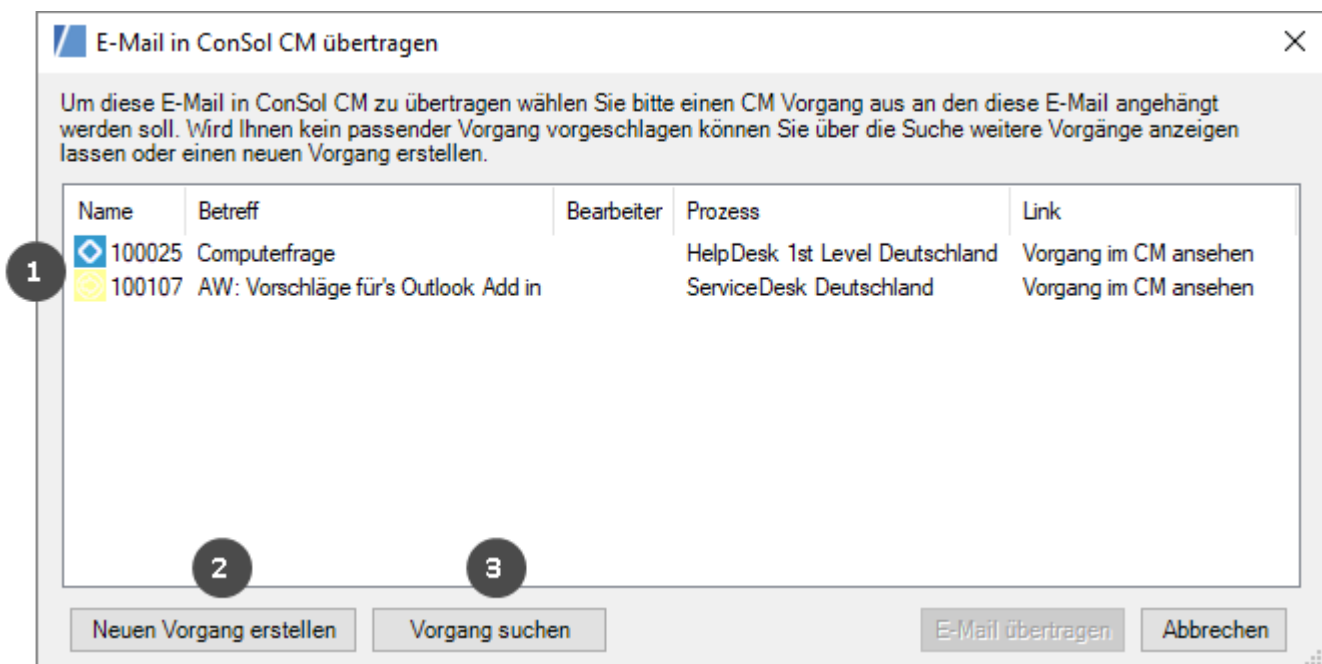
E-Mail in ConSol CM übertragen

X

Um diese E-Mail in ConSol CM zu übertragen wählen Sie bitte einen CM Vorgang aus an den diese E-Mail angehängt werden soll. Wird Ihnen kein passender Vorgang vorgeschlagen können Sie über die Suche weitere Vorgänge anzeigen lassen oder einen neuen Vorgang erstellen.

| Name | Betreff | Bearbeiter | Prozess | Link |
|---|---|---|---|---|
| 100025 | Computerfrage | | HelpDesk 1st Level Deutschland | Vorgang im CM ansehen |
| 100107 | AW: Vorschläge für's Outlook Add in | | ServiceDesk Deutschland | Vorgang im CM ansehen |

1

2

3

Neuen Vorgang erstellen

Vorgang suchen

E-Mail übertragen

Abbrechen